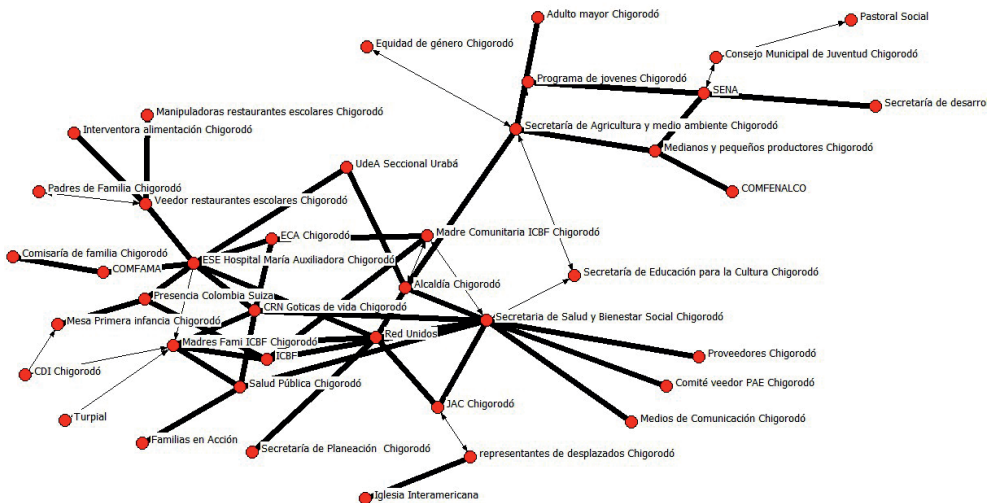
Adulto mayor Chigorodó
Pastoral Social
Equidad de género Chigorodó
Consejo Municipal de Juventud Chigorodó
Programa de jovenes Chigorodó
SENA
Secretaría de desarro
Manipuladoras restaurantes escolares Chigorodó
Interventora alimentación Chigorodó
Secretaría de Agricultura y medio ambiente Chigorodó
Medianos y pequeños productores Chigorodó
UdeA Seccional Urabá
COMFENALCO
Padres de Familia Chigorodó
Veedor restaurantes escolares Chigorodó
Madre Comunitaria ICBF Chigorodó
ECA Chigorodó
Comisaría de familia Chigorodó
COMFAMA
ESE Hospital María Auxiliadora Chigorodó
Secretaría de Educación para la Cultura Chigorodó
Alcaldía Chigorodó
Presencia Colombia Suiza
CRN Goticas de vida Chigorodó
Secretaria de Salud y Bienestar Social Chigorodó
Mesa Primera infancia Chigorodó
Red Unidos
Madres Fami ICBF Chigorodó
ICBF
Proveedores Chigorodó
CDI Chigorodó
Salud Pública Chigorodó
Comité veedor PAE Chigorodó
Turpial
JAC Chigorodó
Medios de Comunicación Chigorodó
Familias en Acción
Secretaría de Planeación Chigorodó
representantes de desplazados Chigorodó
Iglesia Interamericana